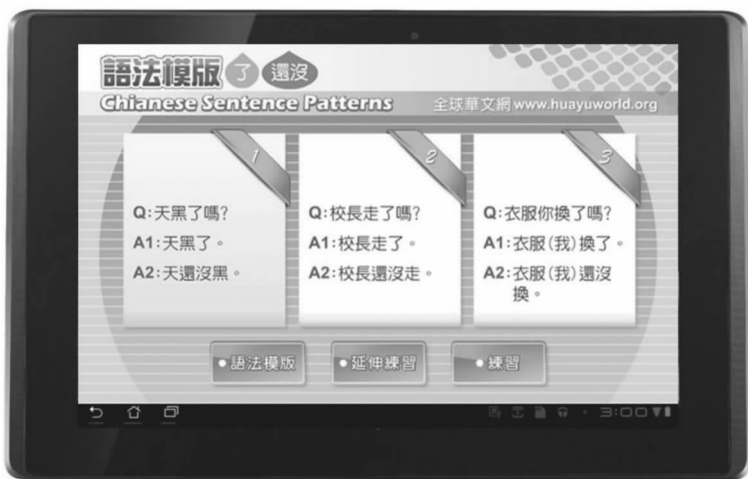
語法模版 了 還沒

Chianese Sentence Patterns 全球華文網 www.huayuworld.org

1

Q:天黑了嗎?

A1:天黑了。

A2:天還沒黑。

2

Q:校長走了嗎?

A1:校長走了。

A2:校長還沒走。

3

Q:衣服你換了嗎?

A1:衣服(我)換了。

A2:衣服(我)還沒換。

• 語法模版

• 延伸練習

• 練習

3:00